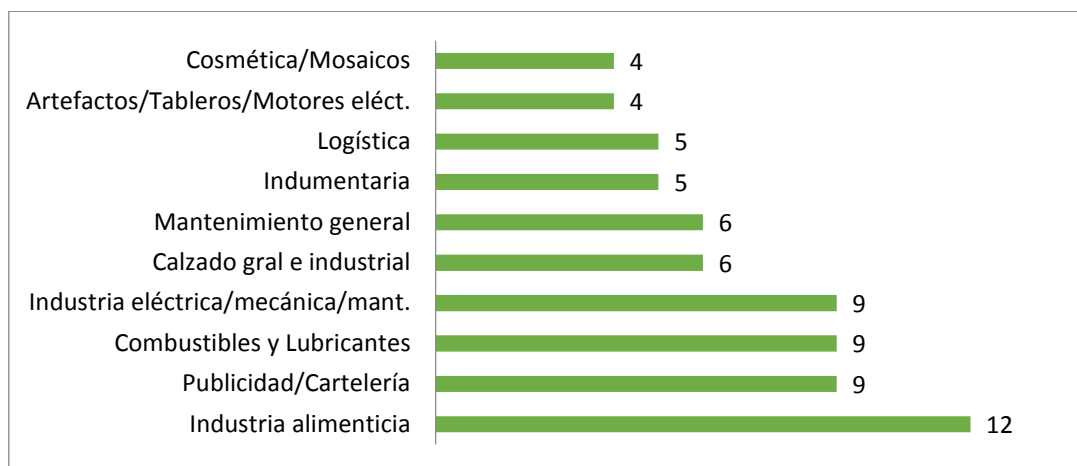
Cosmética/Mosaicos 4
Artefactos/Tableros/Motores eléct. 4
Logística 5
Indumentaria 5
Mantenimiento general 6
Calzado gral e industrial 6
Industria eléctrica/mecánica/mant. 9
Combustibles y Lubricantes 9
Publicidad/Cartelería 9
Industria alimenticia 12